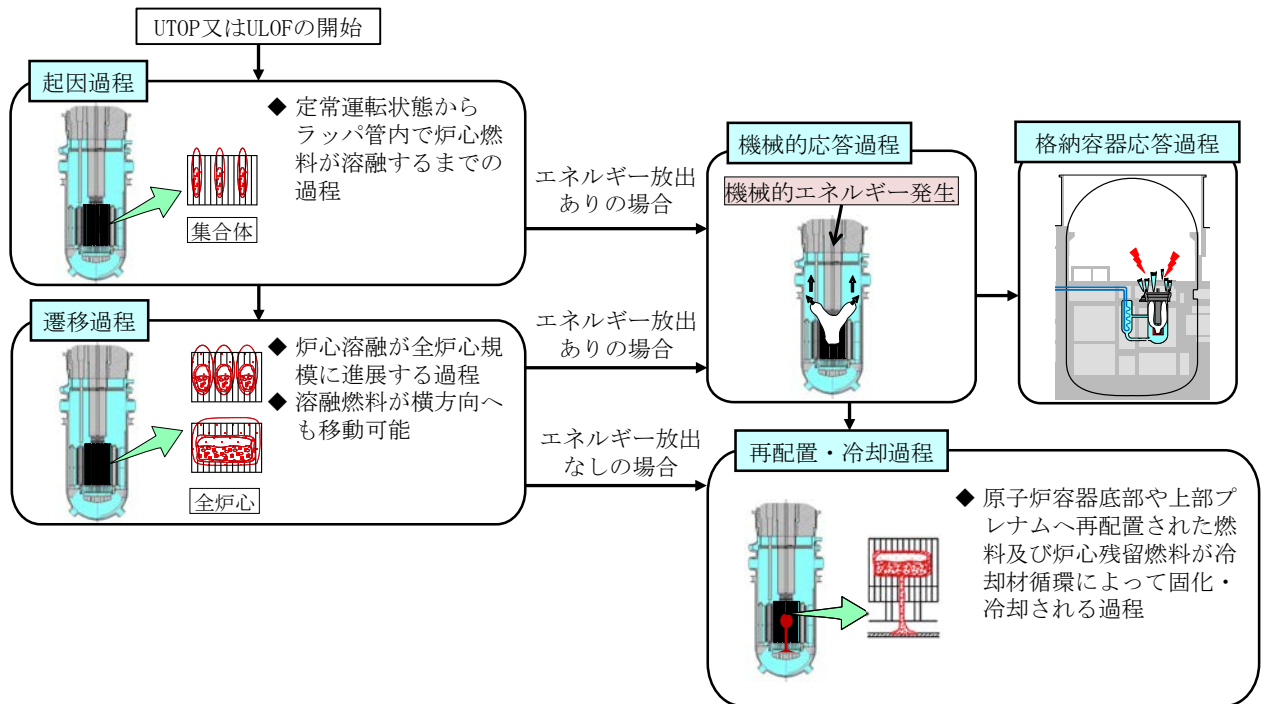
UTOP又はULOFの開始

起因過程

◆ 定常運転状態からラッパ管内で炉心燃料が溶融するまでの過程

集合体

エネルギー放出ありの場合

機械的応答過程

機械的エネルギー発生

格納容器応答過程

遷移過程

◆ 炉心溶融が全炉心規模に進展する過程
◆ 溶融燃料が横方向へも移動可能

全炉心

エネルギー放出ありの場合

エネルギー放出なしの場合

再配置・冷却過程

◆ 原子炉容器底部や上部プレナムへ再配置された燃料及び炉心残留燃料が冷却材循環によって固化・冷却される過程